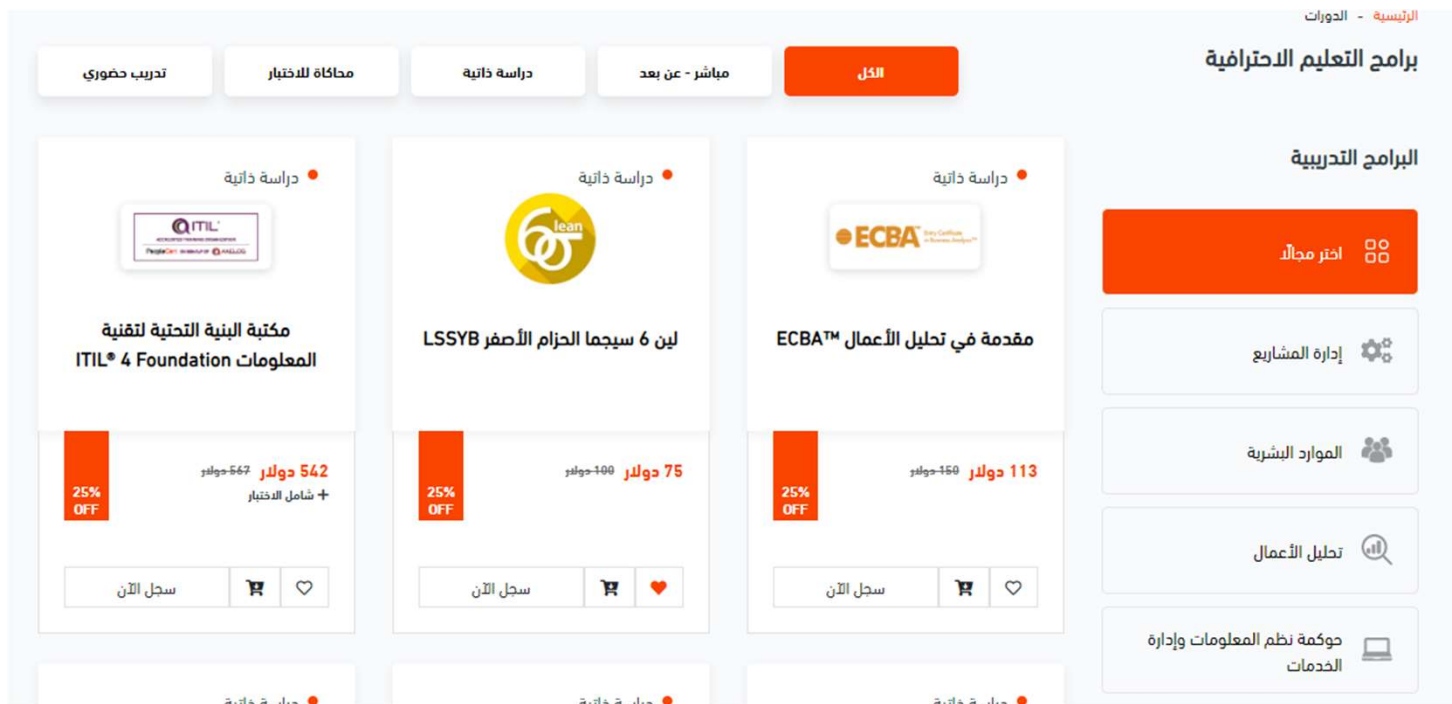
الرئيسية - الدورات

برامج التعليم الاحترافية

الكل
مباشر - عن بعد
دراسة ذاتية
محاكاة للاختبار
تدريب حضوري

البرامج التدريبية

اختر مجالًا
إدارة المشاريع
الموارد البشرية
تحليل الأعمال
حوكمة نظم المعلومات وإدارة الخدمات

دراسة ذاتية
ECBA Entry Certificate in Business Analysis™
مقدمة في تحليل الأعمال ECBA™
113 دولار
150 دولار
25% OFF
سجل الآن

دراسة ذاتية
6 lean
لين 6 سيجما الحزام الأصفر LSSYB
75 دولار
100 دولار
25% OFF
سجل الآن

دراسة ذاتية
ITIL
مكتبة البنية التحتية لتقنية المعلومات ITIL® 4 Foundation
542 دولار
567 دولار
+ شامل الاختبار
25% OFF
سجل الآن

دراسة ذاتية
دراسة ذاتية
دراسة ذاتية